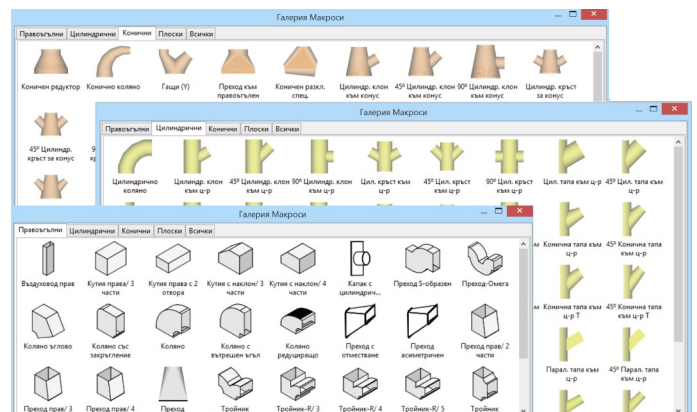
Галерия Макроси

Правоъгълни | Цилиндрични | Конични | Плоски | Всички

Коничен редуктор
Конично коляно
Гащи (Y)
Преход към правоъгълен
Коничен разкл. спец.
Цилиндр. клон към конус
45º Цилиндр. клон към конус
90º Цилиндр. клон към конус
Цилиндр. кръст за конус
45º Цилиндр. кръст за конус

Галерия Макроси

Правоъгълни | Цилиндрични | Конични | Плоски | Всички

Цилиндрично коляно
Цилиндр. клон към ц-р
45º Цилиндр. клон към ц-р
90º Цилиндр. клон към ц-р
Цил. кръст към ц-р
45º Цил. кръст към ц-р
90º Цил. кръст към ц-р
Цил. тапа към ц-р
45º Цил. тапа към ц-р
Конична тапа към ц-р
45º Конична тапа към ц-р
Конична тапа към ц-р Т
Парал. тапа към ц-р
45º Парал. тапа към ц-р

Галерия Макроси

Правоъгълни | Цилиндрични | Конични | Плоски | Всички

Въздуховод прав
Кутия права/ 3 части
Кутия права с 2 отвора
Кутия с наклон/ 3 части
Кутия с наклон/ 4 части
Капак с цилиндрич...
Преход S-образен
Преход-Омега
Коляно ъглово
Коляно със закръгление
Коляно
Коляно с вътрешен ъгъл
Коляно редуциращо
Преход с отместване
Преход асиметричен
Преход прав/ 2 части
Преход прав/ 3
Преход прав/ 4
Преход
Тройник
Тройник-R/ 3
Тройник-R/ 4
Тройник-R/ 5
Тройник